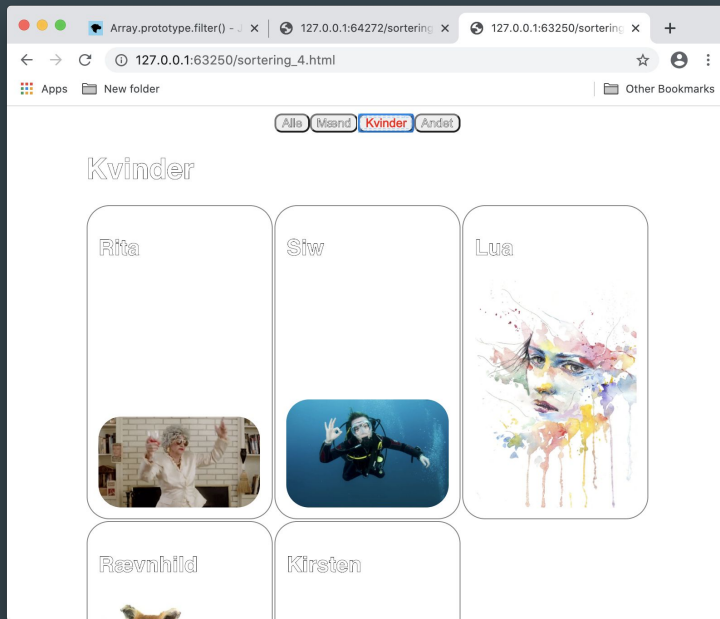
Array.prototype.filter() - J
127.0.0.1:64272/sortering
127.0.0.1:63250/sortering
127.0.0.1:63250/sortering_4.html
Apps
New folder
Other Bookmarks

Alle Mænd Kvinder Andet

Kvinder

Rita

Siw

Lua

Rævnhild

Kirsten